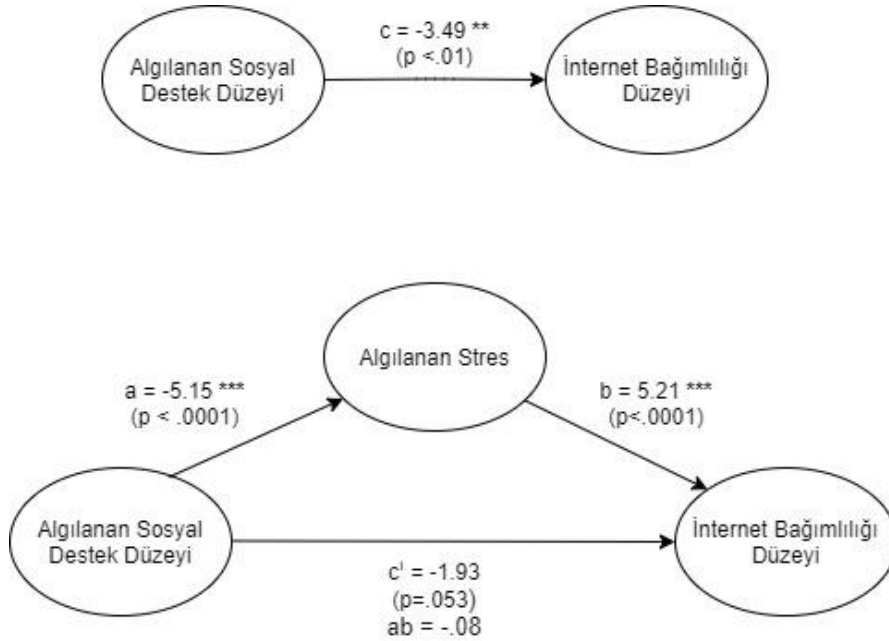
Algılanan Sosyal Destek Düzeyi

c = -3.49 **
(p <.01)

İnternet Bağımlılığı Düzeyi

Algılanan Stres

a = -5.15 ***
(p < .0001)

b = 5.21 ***
(p<.0001)

Algılanan Sosyal Destek Düzeyi

İnternet Bağımlılığı Düzeyi

$c^{I}$ = -1.93
(p=.053)
ab = -.08